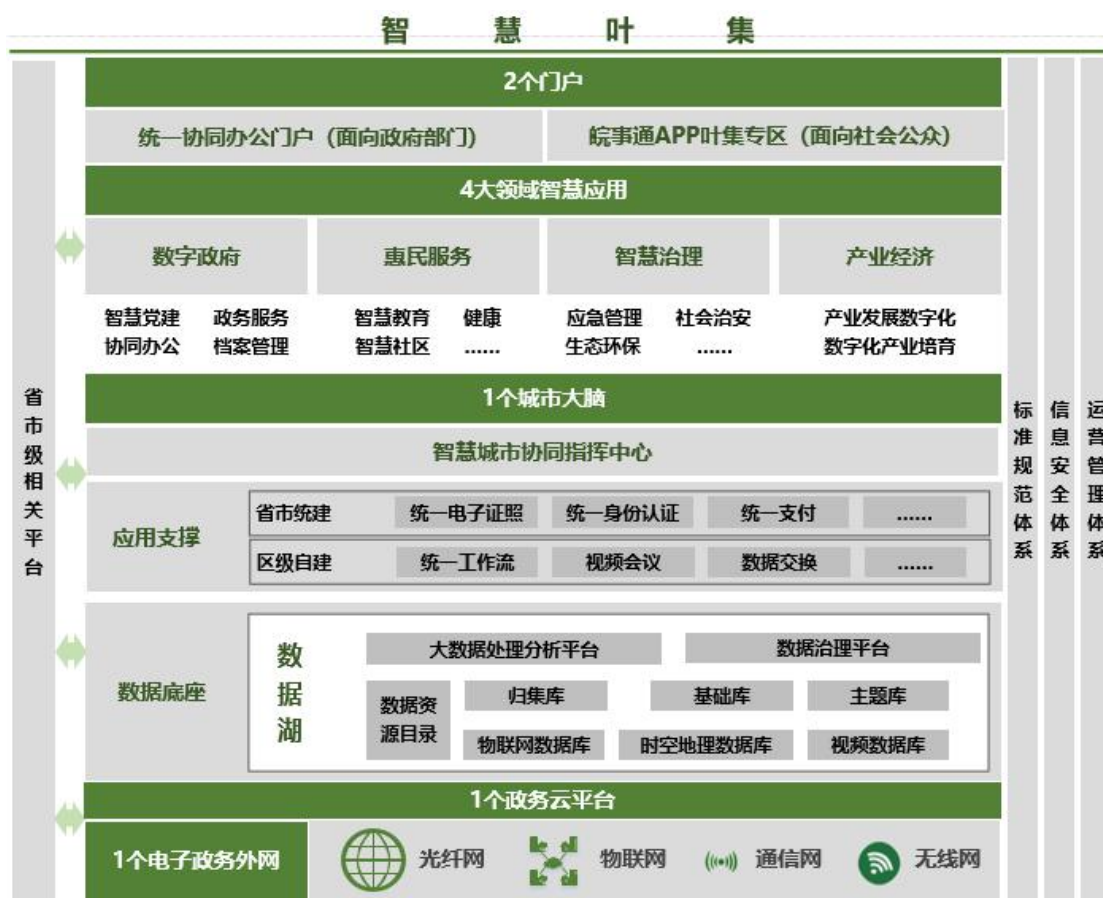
智慧叶集

省市级相关平台

2个门户

统一协同办公门户（面向政府部门）

皖事通APP叶集专区（面向社会公众）

4大领域智慧应用

数字政府

惠民服务

智慧治理

产业经济

智慧党建　政务服务
协同办公　档案管理

智慧教育　健康
智慧社区　......

应急管理　社会治安
生态环保　......

产业发展数字化
数字化产业培育

1个城市大脑

智慧城市协同指挥中心

应用支撑

省市统建　统一电子证照　统一身份认证　统一支付　......

区级自建　统一工作流　视频会议　数据交换　......

数据底座

数据湖

大数据处理分析平台　数据治理平台

数据资源目录　归集库　基础库　主题库

物联网数据库　时空地理数据库　视频数据库

1个政务云平台

1个电子政务外网　光纤网　物联网　通信网　无线网

标准规范体系

信息安全体系

运营管理体系